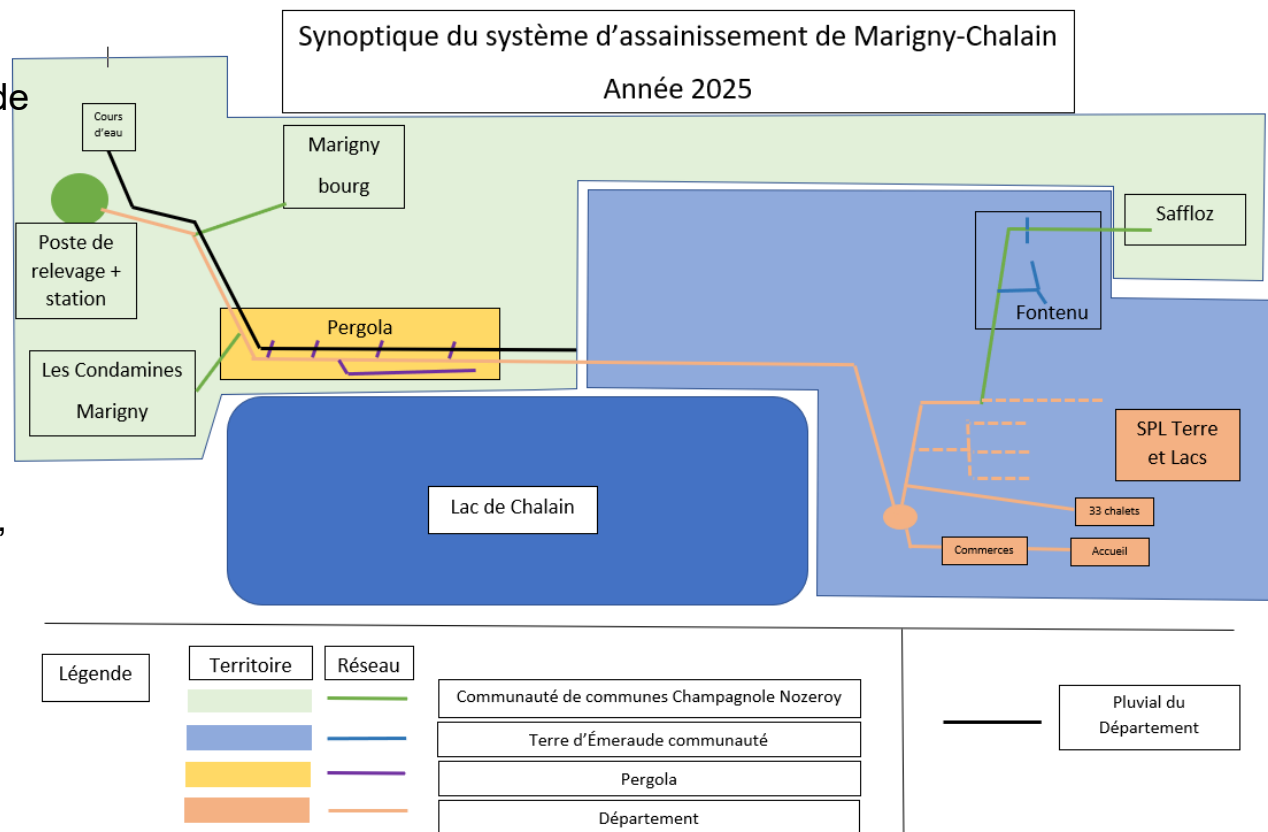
de

,

Synoptique du système d'assainissement de Marigny-Chalain

Année 2025

Cours d'eau

Marigny bourg

Saffloz

Poste de relevage + station

Fontenu

Pergola

Les Condamines Marigny

SPL Terre et Lacs

Lac de Chalain

33 chalets

Commerces

Accueil

Légende

Territoire

Réseau

Communauté de communes Champagnole Nozeroy

Terre d'Émeraude communauté

Pergola

Département

Pluvial du Département